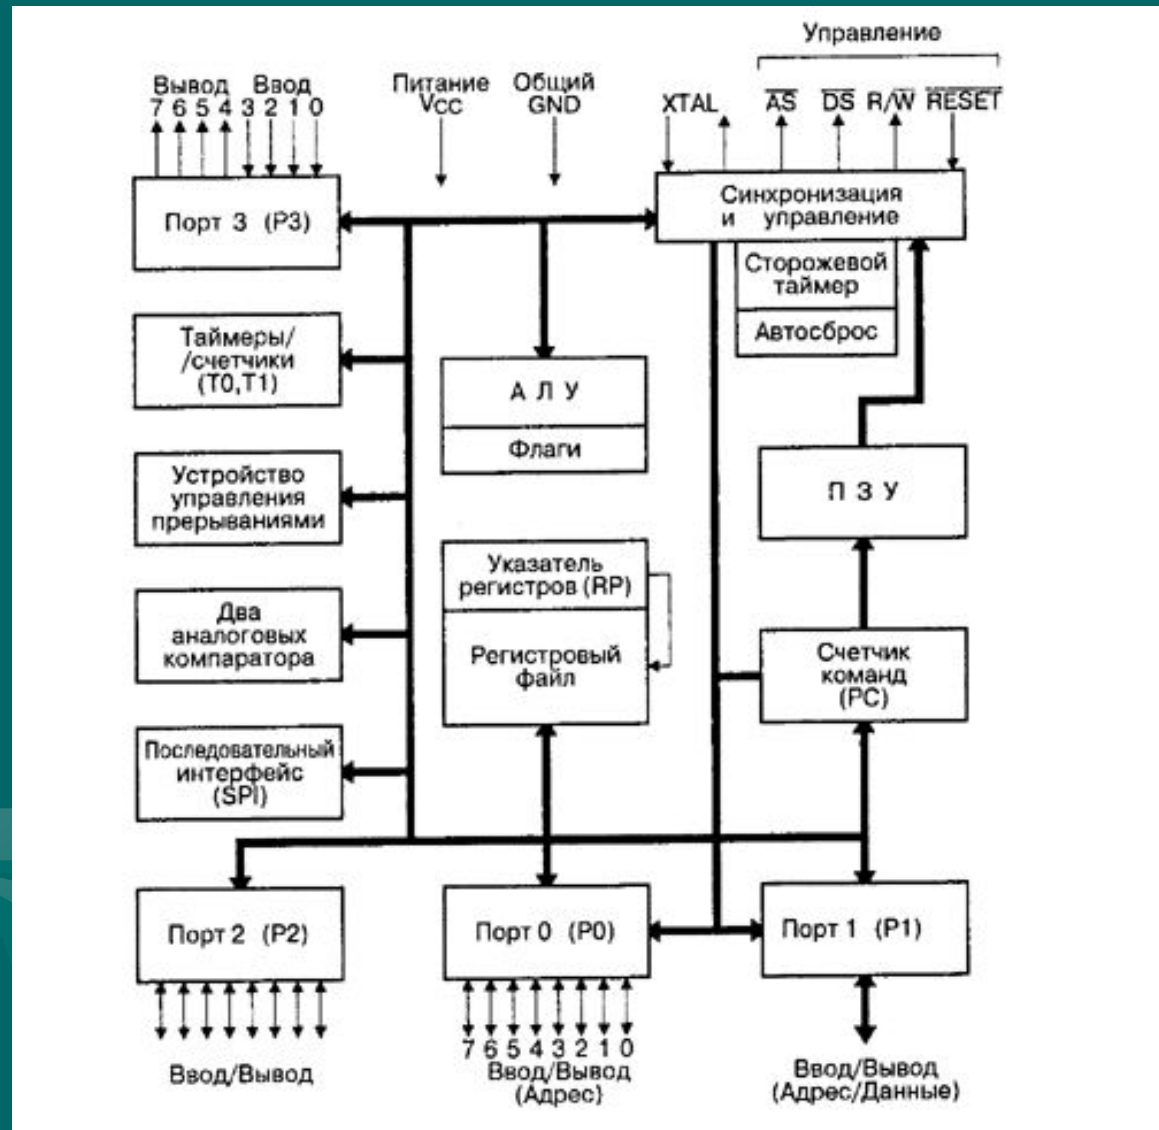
Управление

Вывод Ввод
7 6 5 4 3 2 1 0

Питание
Vcc

Общий
GND

XTAL

$\overline{AS}$ $\overline{DS}$ R/$\overline{W}$ $\overline{RESET}$

Порт 3 (P3)

Синхронизация и управление

Сторожевой таймер

Автосброс

Таймеры/ /счетчики (T0,T1)

А Л У

Флаги

Устройство управления прерываниями

П З У

Указатель регистров (RP)

Регистровый файл

Два аналоговых компаратора

Счетчик команд (PC)

Последовательный интерфейс (SPI)

Порт 2 (P2)

Порт 0 (P0)

Порт 1 (P1)

Ввод/Вывод

7 6 5 4 3 2 1 0
Ввод/Вывод
(Адрес)

Ввод/Вывод
(Адрес/Данные)